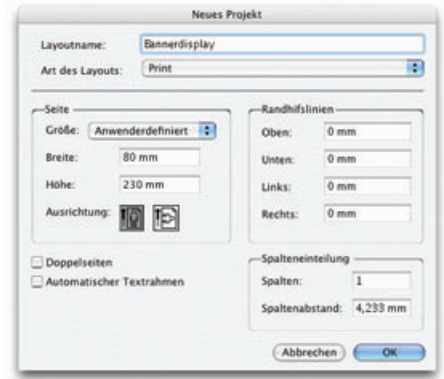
Neues Projekt

Layoutname: Bannerdisplay

Art des Layouts: Print

Seite

Größe: Anwenderdefiniert

Breite: 80 mm

Höhe: 230 mm

Ausrichtung:

Randhifslinien

Oben: 0 mm

Unten: 0 mm

Links: 0 mm

Rechts: 0 mm

Doppelseiten

Automatischer Textrahmen

Spalteneinteilung

Spalten: 1

Spaltenabstand: 4,233 mm

Abbrechen

OK